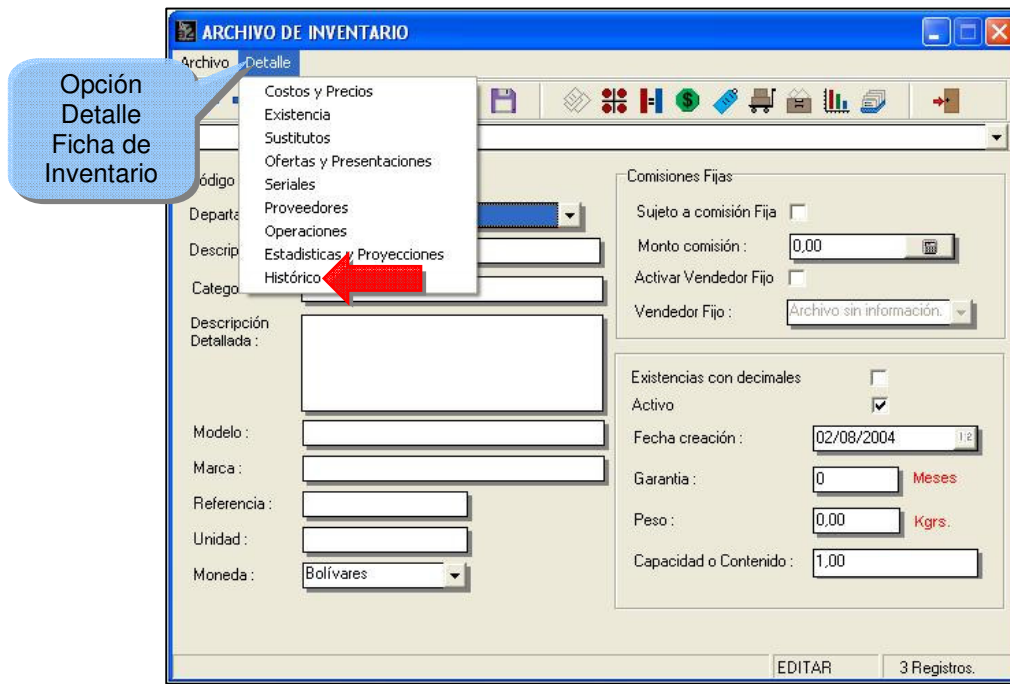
ARCHIVO DE INVENTARIO

Archivo Detalle

Opción Detalle Ficha de Inventario

Costos y Precios
Existencia
Sustitutos
Ofertas y Presentaciones
Seriales
Proveedores
Operaciones
Estadisticas y Proyecciones
Histórico

ódigo

Departa

Descrip

Catego

Descripción Detallada :

Modelo :

Marca :

Referencia :

Unidad :

Moneda : Bolívares

Comisiones Fijas

Sujeto a comisión Fija

Monto comisión : 0,00

Activar Vendedor Fijo

Vendedor Fijo : Archivo sin información.

Existencias con decimales

Activo

Fecha creación : 02/08/2004

Garantia : 0 Meses

Peso : 0,00 Kgrs.

Capacidad o Contenido : 1,00

EDITAR 3 Registros.